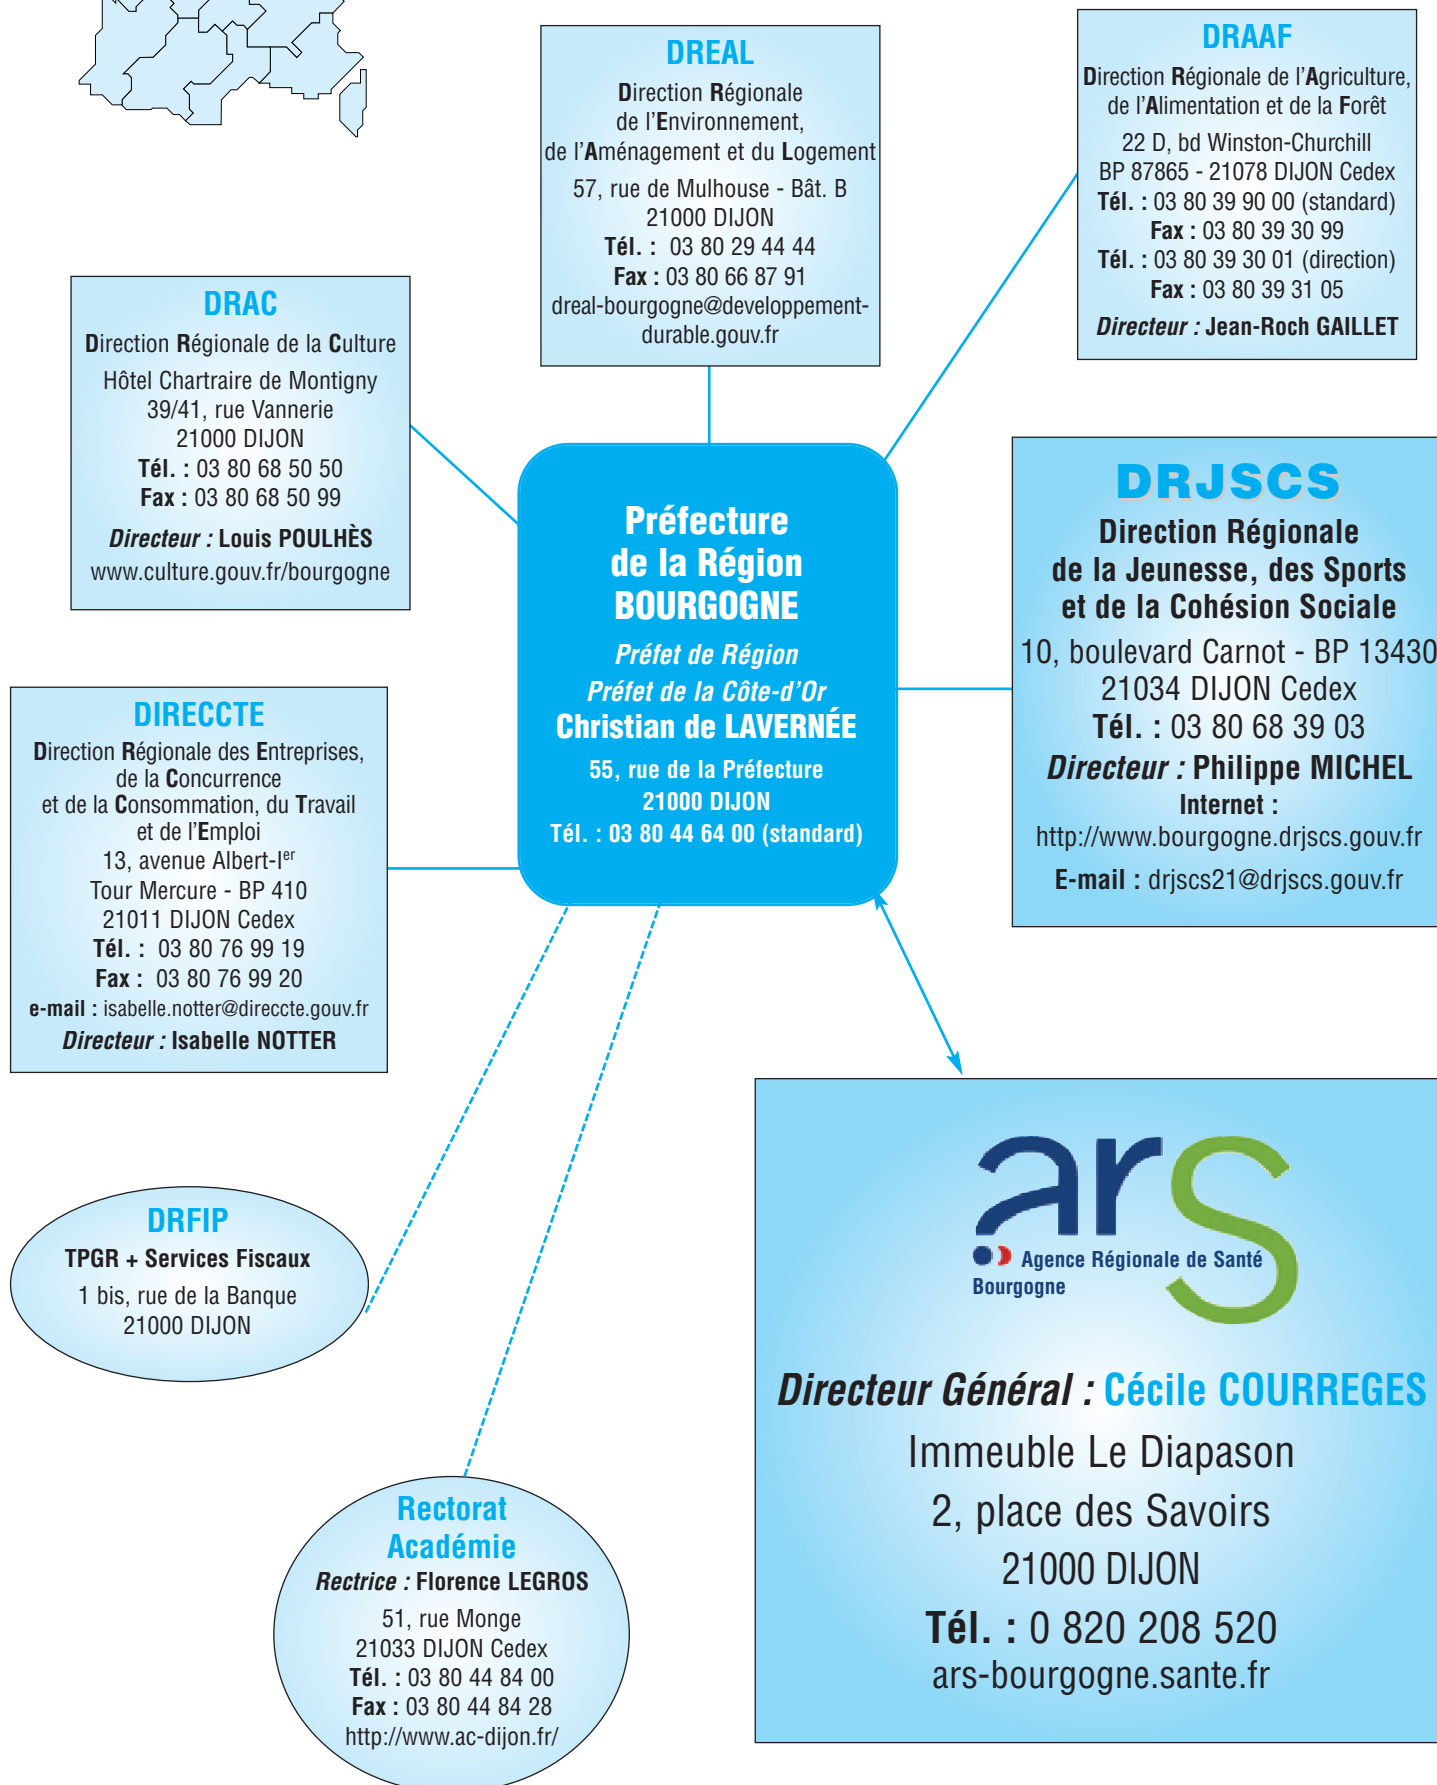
DREAL
Direction Régionale de l'Environnement, de l'Aménagement et du Logement
57, rue de Mulhouse - Bât. B
21000 DIJON
Tél. : 03 80 29 44 44
Fax : 03 80 66 87 91
dreal-bourgogne@developpement-durable.gouv.fr

DRAAF
Direction Régionale de l'Agriculture, de l'Alimentation et de la Forêt
22 D, bd Winston-Churchill
BP 87865 - 21078 DIJON Cedex
Tél. : 03 80 39 90 00 (standard)
Fax : 03 80 39 30 99
Tél. : 03 80 39 30 01 (direction)
Fax : 03 80 39 31 05
Directeur : Jean-Roch GAILLET

DRAC
Direction Régionale de la Culture
Hôtel Chartraire de Montigny
39/41, rue Vannerie
21000 DIJON
Tél. : 03 80 68 50 50
Fax : 03 80 68 50 99
Directeur : Louis POULHÈS
www.culture.gouv.fr/bourgogne

Préfecture de la Région BOURGOGNE
Préfet de Région
Préfet de la Côte-d'Or
Christian de LAVERNÉE
55, rue de la Préfecture
21000 DIJON
Tél. : 03 80 44 64 00 (standard)

DRJSCS
Direction Régionale de la Jeunesse, des Sports et de la Cohésion Sociale
10, boulevard Carnot - BP 13430
21034 DIJON Cedex
Tél. : 03 80 68 39 03
Directeur : Philippe MICHEL
Internet :
http://www.bourgogne.drjscs.gouv.fr
E-mail : drjscs21@drjscs.gouv.fr

DIRECCTE
Direction Régionale des Entreprises, de la Concurrence et de la Consommation, du Travail et de l'Emploi
13, avenue Albert-Ier
Tour Mercure - BP 410
21011 DIJON Cedex
Tél. : 03 80 76 99 19
Fax : 03 80 76 99 20
e-mail : isabelle.notter@direccte.gouv.fr
Directeur : Isabelle NOTTER

DRFIP
TPGR + Services Fiscaux
1 bis, rue de la Banque
21000 DIJON

ars
Agence Régionale de Santé
Bourgogne

Directeur Général : Cécile COURREGES
Immeuble Le Diapason
2, place des Savoirs
21000 DIJON
Tél. : 0 820 208 520
ars-bourgogne.sante.fr

Rectorat
Académie
Rectrice : Florence LEGROS
51, rue Monge
21033 DIJON Cedex
Tél. : 03 80 44 84 00
Fax : 03 80 44 84 28
http://www.ac-dijon.fr/